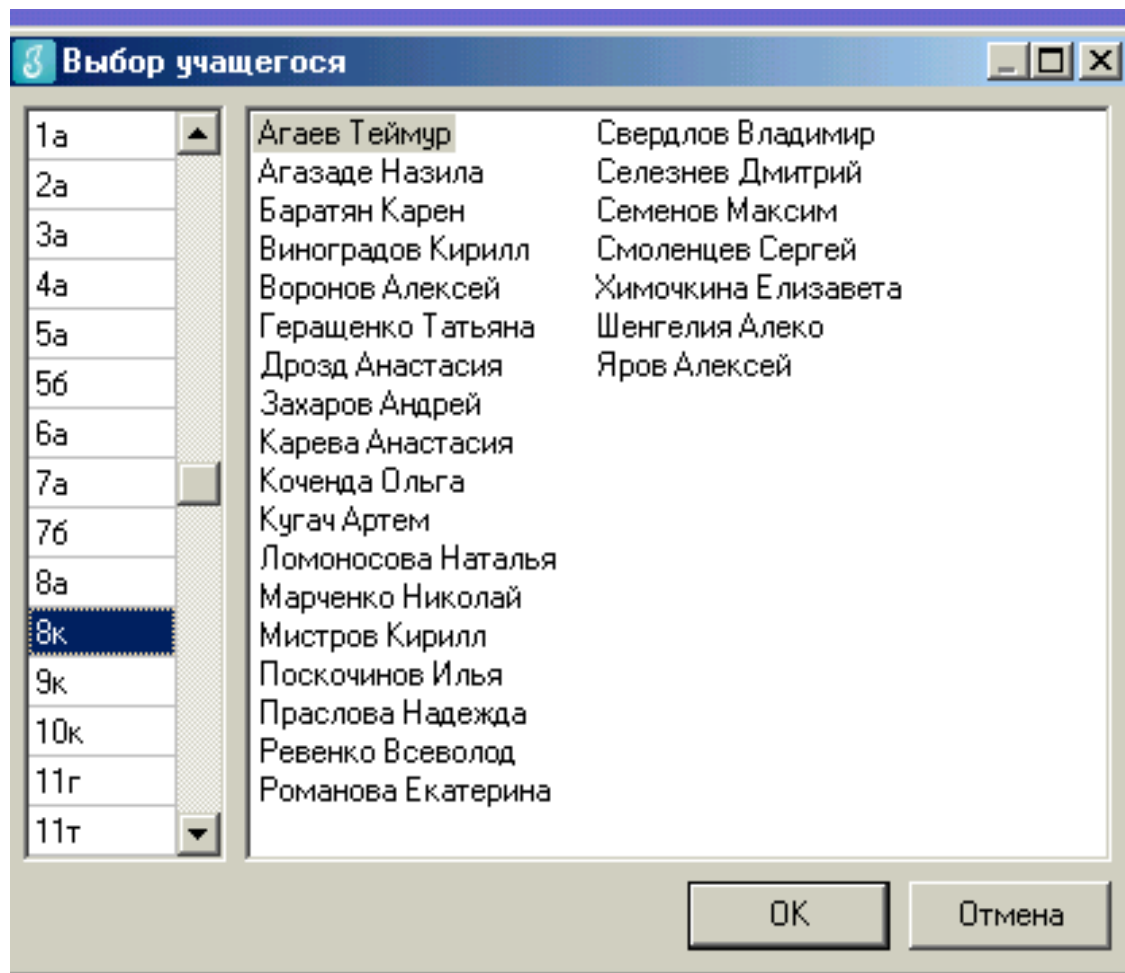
Выбор учащегося

1а
2а
3а
4а
5а
5б
6а
7а
7б
8а
8к
9к
10к
11г
11т

Агаев Теймур
Агазаде Назила
Баратян Карен
Виноградов Кирилл
Воронов Алексей
Геращенко Татьяна
Дрозд Анастасия
Захаров Андрей
Карева Анастасия
Коченда Ольга
Кугач Артем
Ломоносова Наталья
Марченко Николай
Мистров Кирилл
Поскочинов Илья
Праслова Надежда
Ревенко Всеволод
Романова Екатерина

Свердлов Владимир
Селезнев Дмитрий
Семенов Максим
Смоленцев Сергей
Химочкина Елизавета
Шенгелия Алеко
Яров Алексей

ОК
Отмена